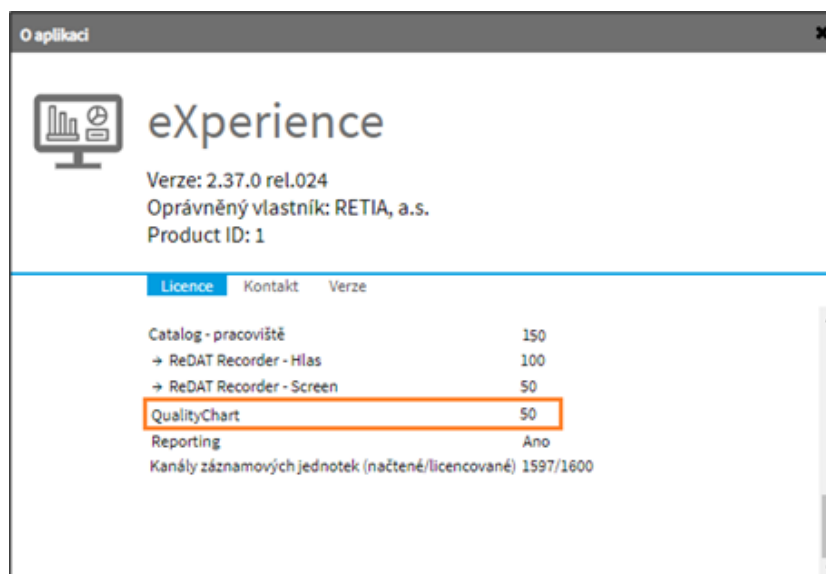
O aplikaci

eXperience

Verze: 2.37.0 rel.024
Oprávněný vlastník: RETIA, a.s.
Product ID: 1

Licence Kontakt Verze

| | |
|---|---|
| Catalog - pracoviště | 150 |
| → ReDAT Recorder - Hlas | 100 |
| → ReDAT Recorder - Screen | 50 |
| QualityChart | 50 |
| Reporting | Ano |
| Kanály záznamových jednotek (načtené/licencované) | 1597/1600 |